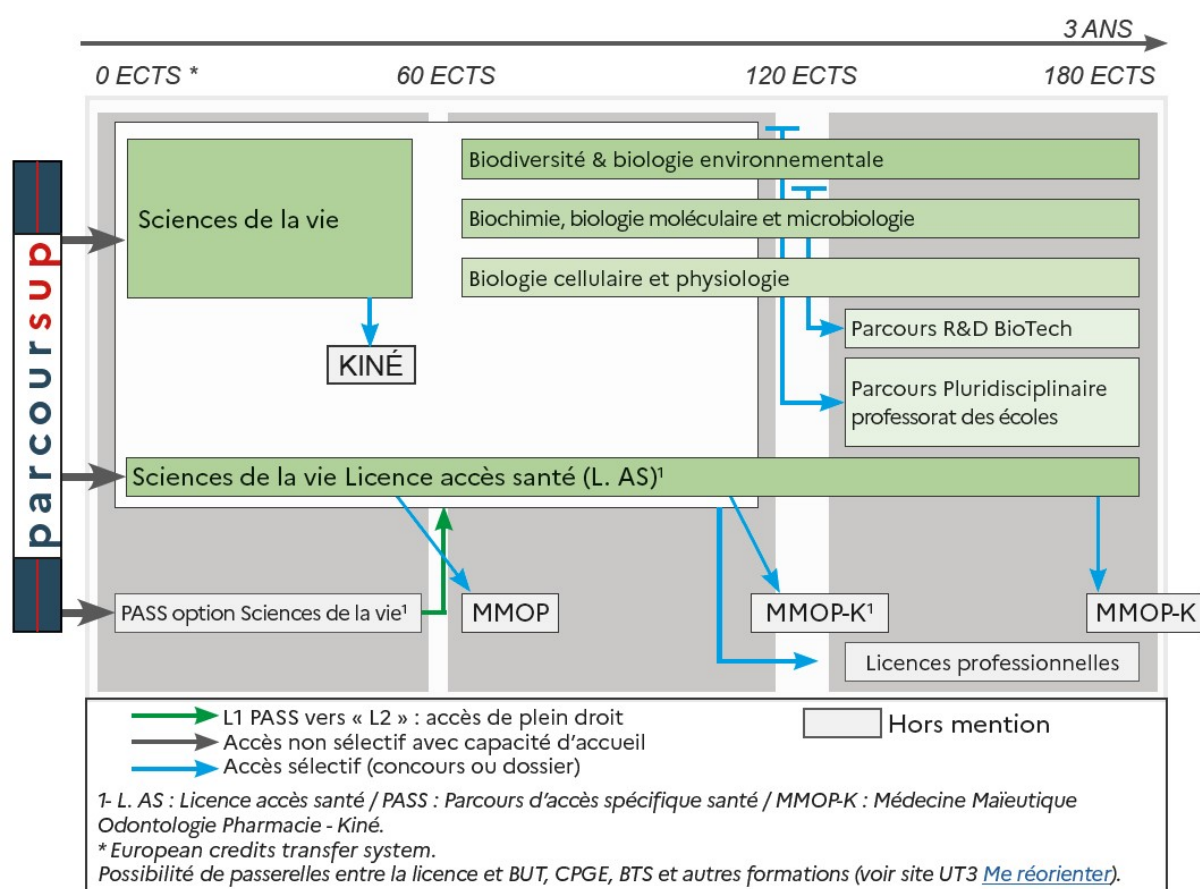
3 ANS

0 ECTS *

60 ECTS

120 ECTS

180 ECTS

parcoursup

Sciences de la vie

KINÉ

Biodiversité & biologie environnementale

Biochimie, biologie moléculaire et microbiologie

Biologie cellulaire et physiologie

Parcours R&D BioTech

Parcours Pluridisciplinaire professorat des écoles

Sciences de la vie Licence accès santé (L. AS)¹

PASS option Sciences de la vie¹

MMOP

MMOP-K¹

MMOP-K

Licences professionnelles

L1 PASS vers « L2 » : accès de plein droit
Accès non sélectif avec capacité d'accueil
Accès sélectif (concours ou dossier)

Hors mention

1- L. AS : Licence accès santé / PASS : Parcours d'accès spécifique santé / MMOP-K : Médecine Maïeutique Odontologie Pharmacie - Kiné.
* European credits transfer system.
Possibilité de passerelles entre la licence et BUT, CPGE, BTS et autres formations (voir site UT3 Me réorienter).